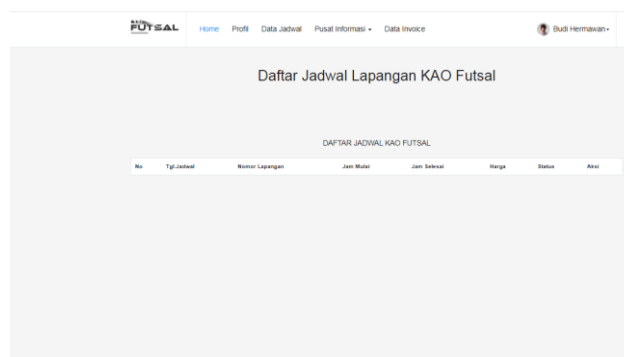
FUTSAL

Home Profil Data Jadwal Pusat Informasi ▾ Data Invoice

Budi Hermawan ▾

Daftar Jadwal Lapangan KAO Futsal

DAFTAR JADWAL KAO FUTSAL

| No | Tgl.Jadwal | Nomor Lapangan | Jam Mulai | Jam Selesai | Harga | Status | Aksi |
|---|---|---|---|---|---|---|---|